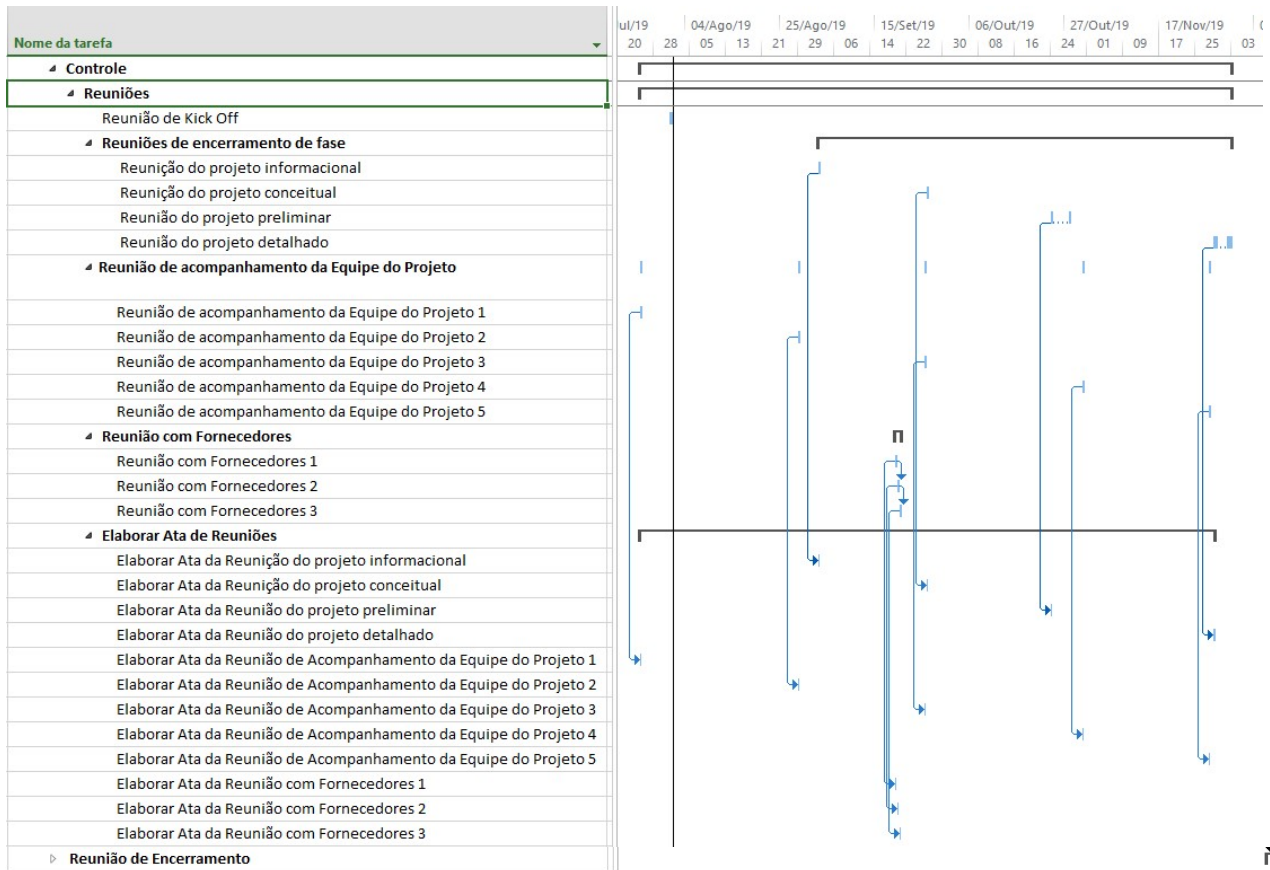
Nome da tarefa

ul/19 | 04/Ago/19 | 25/Ago/19 | 15/Set/19 | 06/Out/19 | 27/Out/19 | 17/Nov/19
20 | 28 | 05 | 13 | 21 | 29 | 06 | 14 | 22 | 30 | 08 | 16 | 24 | 01 | 09 | 17 | 25 | 03

Controle
Reuniões
Reunião de Kick Off
Reuniões de encerramento de fase
Reunição do projeto informacional
Reunição do projeto conceitual
Reunião do projeto preliminar
Reunião do projeto detalhado
Reunião de acompanhamento da Equipe do Projeto
Reunião de acompanhamento da Equipe do Projeto 1
Reunião de acompanhamento da Equipe do Projeto 2
Reunião de acompanhamento da Equipe do Projeto 3
Reunião de acompanhamento da Equipe do Projeto 4
Reunião de acompanhamento da Equipe do Projeto 5
Reunião com Fornecedores
Reunião com Fornecedores 1
Reunião com Fornecedores 2
Reunião com Fornecedores 3
Elaborar Ata de Reuniões
Elaborar Ata da Reunição do projeto informacional
Elaborar Ata da Reunição do projeto conceitual
Elaborar Ata da Reunião do projeto preliminar
Elaborar Ata da Reunião do projeto detalhado
Elaborar Ata da Reunião de Acompanhamento da Equipe do Projeto 1
Elaborar Ata da Reunião de Acompanhamento da Equipe do Projeto 2
Elaborar Ata da Reunião de Acompanhamento da Equipe do Projeto 3
Elaborar Ata da Reunião de Acompanhamento da Equipe do Projeto 4
Elaborar Ata da Reunião de Acompanhamento da Equipe do Projeto 5
Elaborar Ata da Reunião com Fornecedores 1
Elaborar Ata da Reunião com Fornecedores 2
Elaborar Ata da Reunião com Fornecedores 3
Reunião de Encerramento